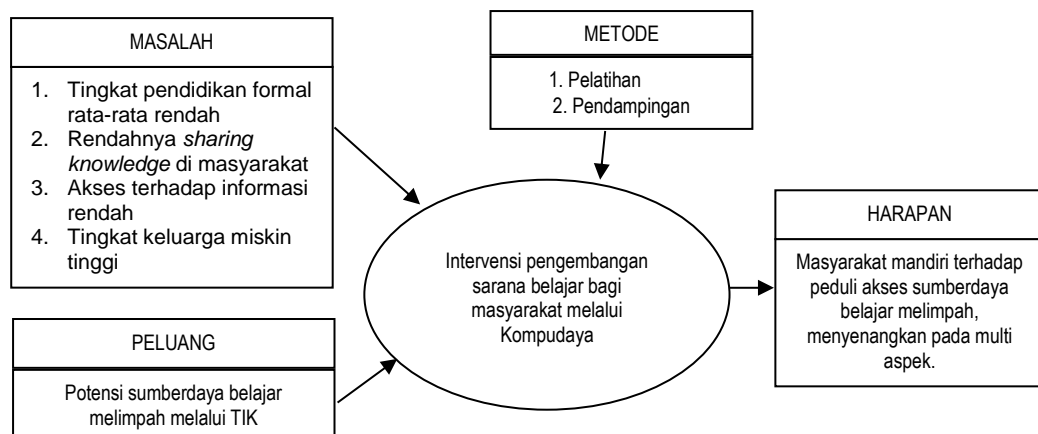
MASALAH

1. Tingkat pendidikan formal rata-rata rendah
2. Rendahnya *sharing knowledge* di masyarakat
3. Akses terhadap informasi rendah
4. Tingkat keluarga miskin tinggi

METODE

1. Pelatihan
2. Pendampingan

Intervensi pengembangan sarana belajar bagi masyarakat melalui Kompudaya

HARAPAN

Masyarakat mandiri terhadap peduli akses sumberdaya belajar melimpah, menyenangkan pada multi aspek.

PELUANG

Potensi sumberdaya belajar melimpah melalui TIK